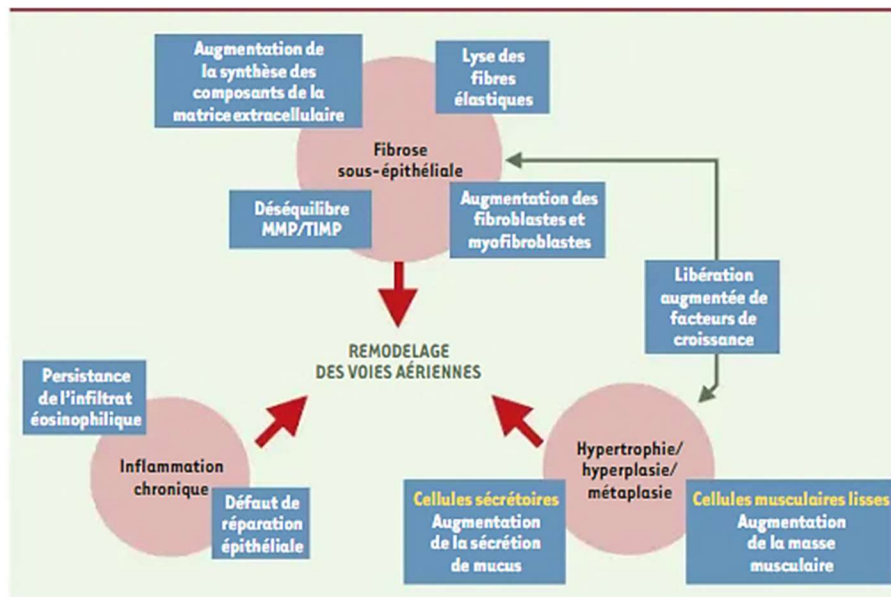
Augmentation de la synthèse des composants de la matrice extracellulaire

Lyse des fibres élastiques

Fibrose sous-épithéliale

Déséquilibre MMP/TIMP

Augmentation des fibroblastes et myofibroblastes

Libération augmentée de facteurs de croissance

REMODELAGE DES VOIES AÉRIENNES

Persistance de l'infiltrat éosinophilique

Inflammation chronique

Défaut de réparation épithéliale

Hypertrophie/ hyperplasie/ métaplasie

Cellules sécrétoires
Augmentation de la sécrétion de mucus

Cellules musculaires lisses
Augmentation de la masse musculaire